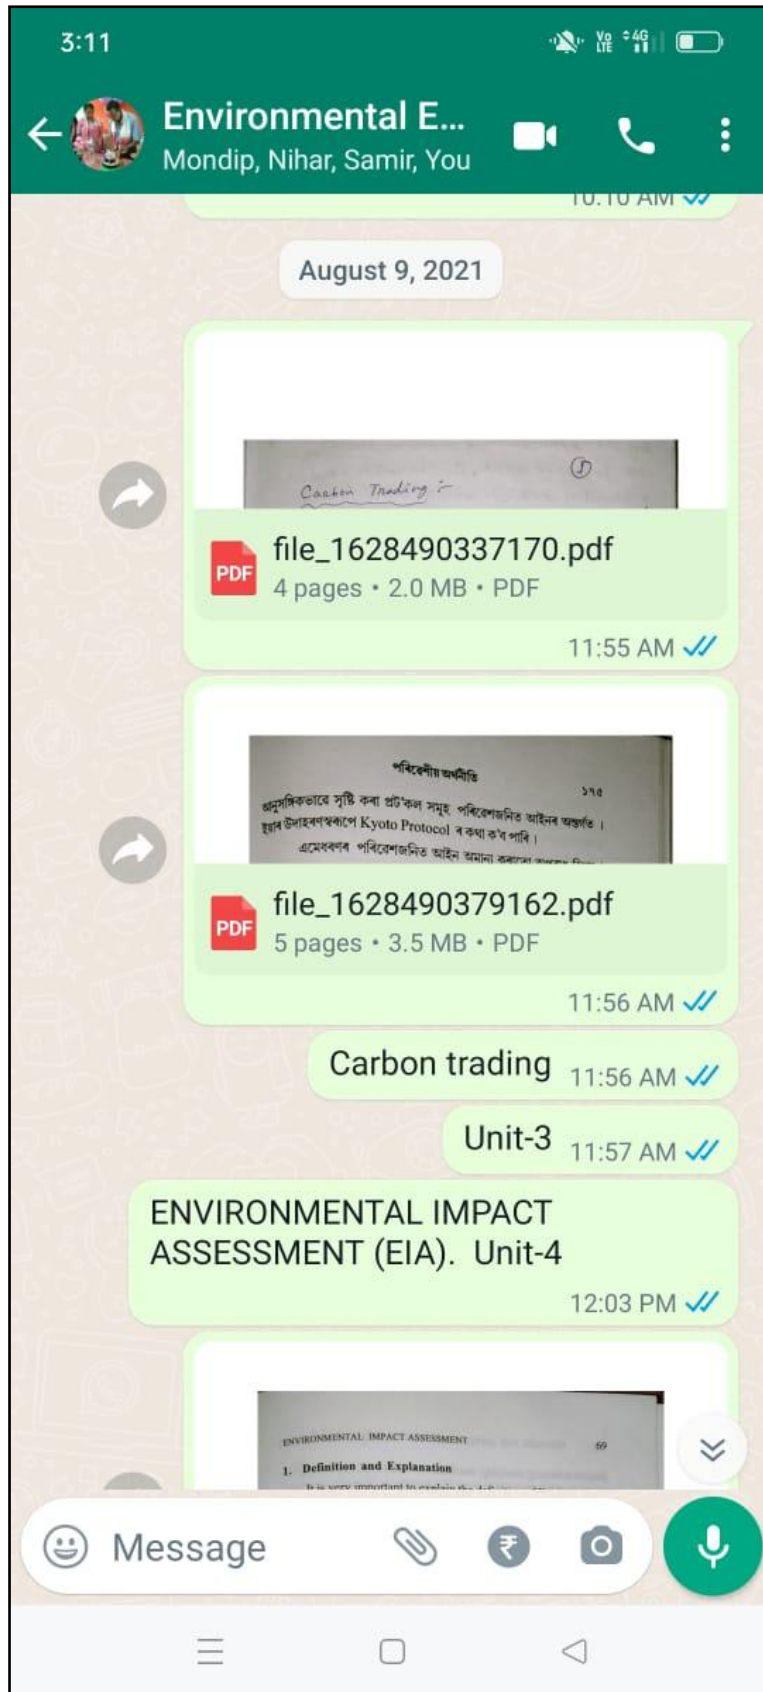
3:11

Environmental E...
Mondip, Nihar, Samir, You

10:10 AM

August 9, 2021

Carbon Trading :-

file_1628490337170.pdf
4 pages • 2.0 MB • PDF
11:55 AM

পৰিবেশীয় অৰ্থনীতি
১৭৫
আনুষঙ্গিকভাৱে সৃষ্টি কৰা প্ৰট'কল সমূহ পৰিৱেশজনিত আইনৰ অন্তৰ্গত। ইয়াৰ উদাহৰণস্বৰূপে Kyoto Protocol ৰ কথা ক'ব পাৰি।
এনেধৰণৰ পৰিবেশজনিত আইন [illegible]

file_1628490379162.pdf
5 pages • 3.5 MB • PDF
11:56 AM

Carbon trading 11:56 AM

Unit-3 11:57 AM

ENVIRONMENTAL IMPACT ASSESSMENT (EIA). Unit-4
12:03 PM

ENVIRONMENTAL IMPACT ASSESSMENT 69
1. Definition and Explanation
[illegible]

Message